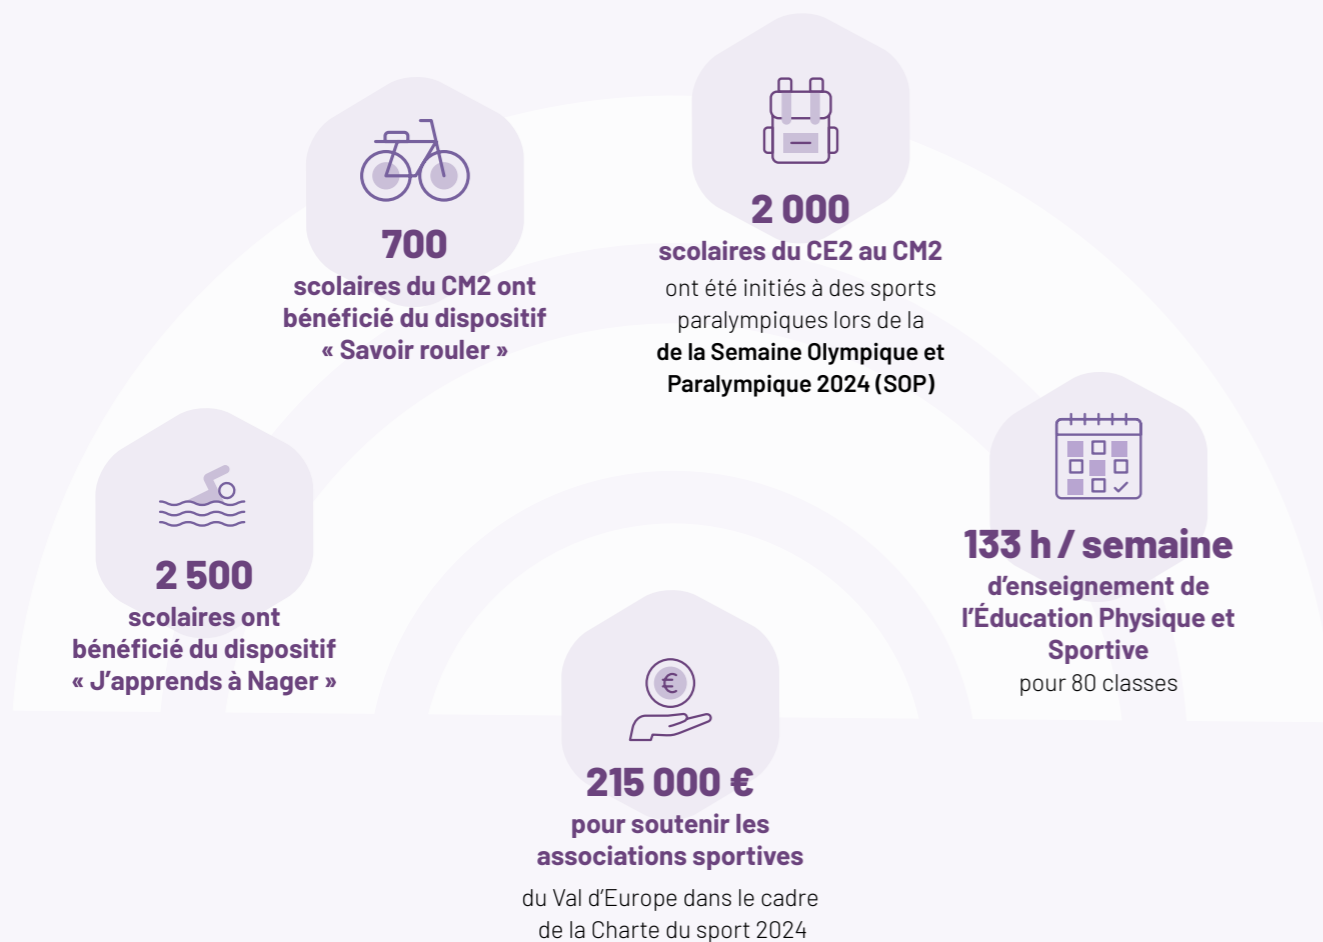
700
scolaires du CM2 ont bénéficié du dispositif « Savoir rouler »

2 000
scolaires du CE2 au CM2
ont été initiés à des sports paralympiques lors de la
de la Semaine Olympique et Paralympique 2024 (SOP)

2 500
scolaires ont bénéficié du dispositif « J'apprends à Nager »

133 h / semaine
d'enseignement de l'Éducation Physique et Sportive
pour 80 classes

215 000 €
pour soutenir les associations sportives
du Val d'Europe dans le cadre de la Charte du sport 2024